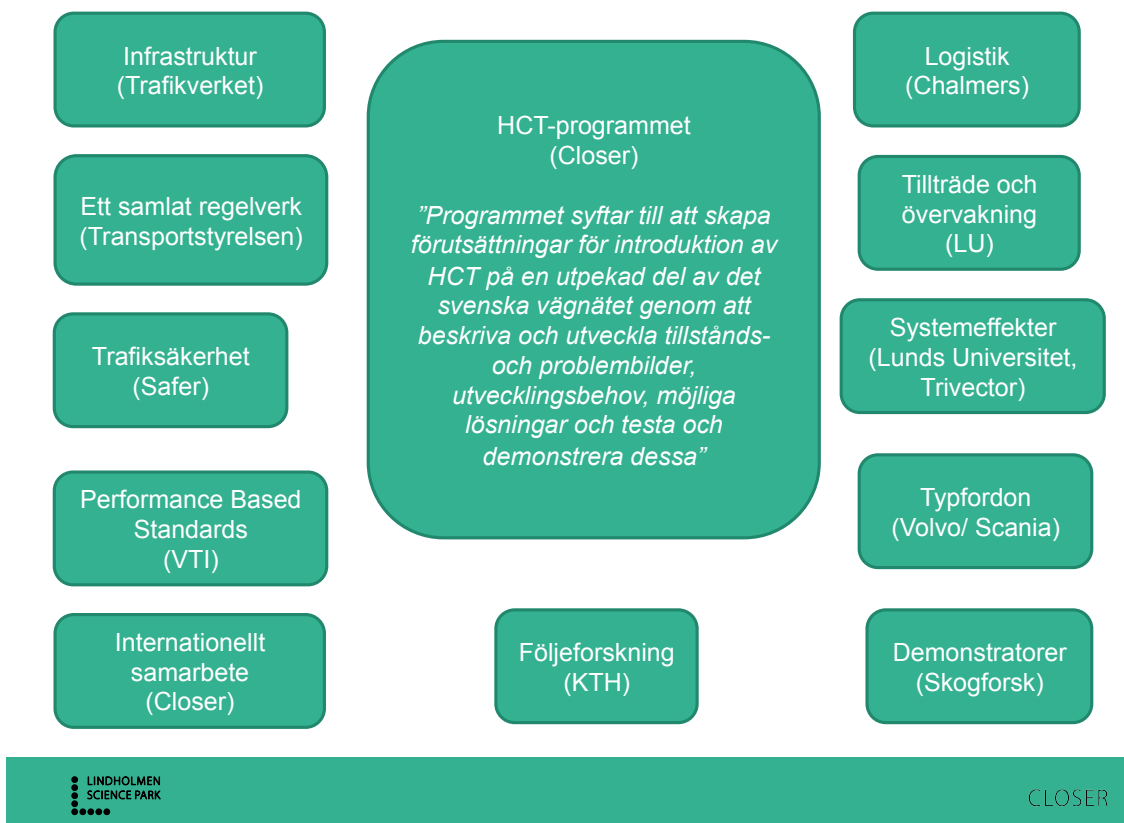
Infrastruktur
(Trafikverket)

Ett samlat regelverk
(Transportstyrelsen)

Trafiksäkerhet
(Safer)

Performance Based Standards
(VTI)

Internationellt samarbete
(Closer)

HCT-programmet
(Closer)

”Programmet syftar till att skapa förutsättningar för introduktion av HCT på en utpekad del av det svenska vägnätet genom att beskriva och utveckla tillstånds- och problembilder, utvecklingsbehov, möjliga lösningar och testa och demonstrera dessa”

Följeforskning
(KTH)

Logistik
(Chalmers)

Tillträde och övervakning
(LU)

Systemeffekter
(Lunds Universitet, Trivector)

Typfordon
(Volvo/ Scania)

Demonstratorer
(Skogforsk)

LINDHOLMEN SCIENCE PARK

CLOSER